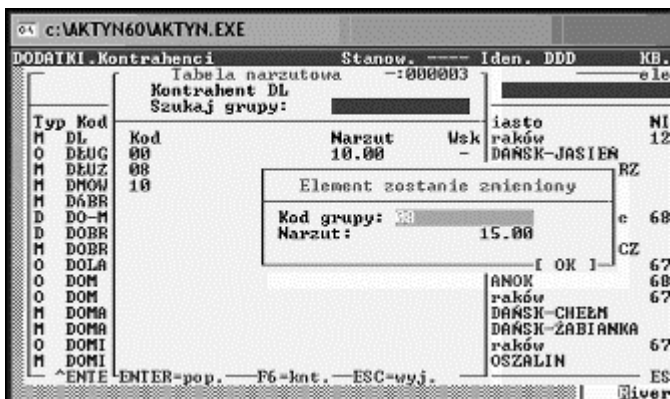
c:\AKTYN60\AKTYN.EXE

DODATKI.Kontrahenci Stanow. ---- Iden. DDD KB.

Tabela narzutowa -:000003

Kontrahent DL

Szukaj grupy:

ele

Typ Kod

M DL

O DŁUG

M DŁUZ

M DMOW

M DABR

D DO-M

D DOBR

M DOBR

O DOLA

O DOM

O DOM

M DOMA

M DOMA

O DOMI

M DOMI

Kod Narzut Wsk

00 10.00 -

08

10

iasto NI

raków 12

DAŃSK-JASIEŃ

RZ

e 68

CZ

67

ANOK 68

raków 67

DAŃSK-CHEŁM

DAŃSK-ZABIANKA

raków 67

OSZALIN

Element zostanie zmieniony

Kod grupy: 10

Narzut: 15.00

[ OK ]

^ENTE ENTER=pop. F6=knt. ESC=wyj.

ES

River